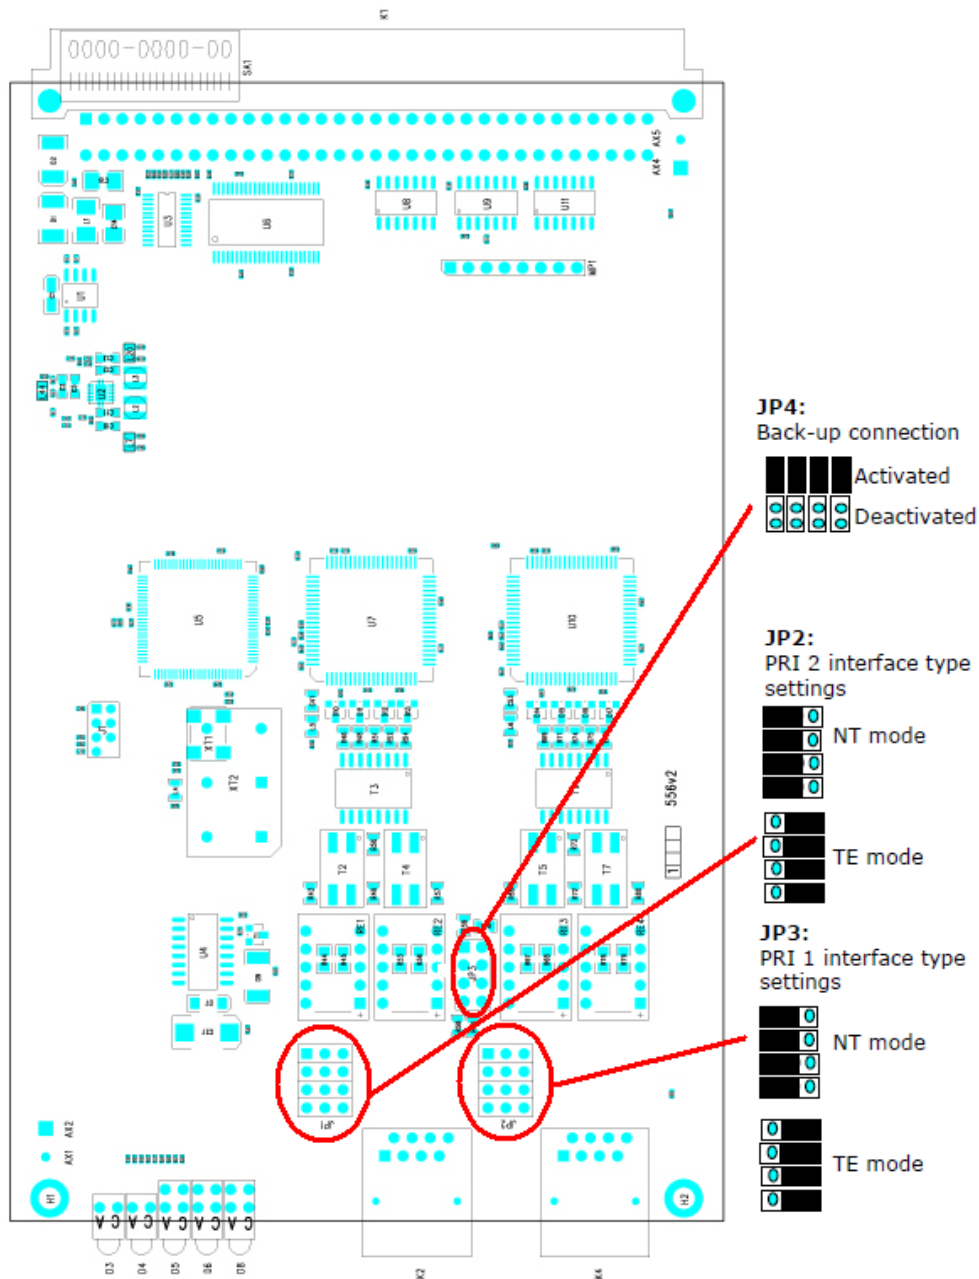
K1

0000-0000-00

SA1

AX5

AX4

U3

U6

U8

U9

U11

MP1

U1

U5

U7

U10

XT1

XT2

T3

T2

T4

T5

T7

556v2

U4

JP3

JP1

JP2

K2

K4

AX2

AX1

H1

H2

D3

D4

D5

D6

D8

JP4:
Back-up connection

Activated

Deactivated

JP2:
PRI 2 interface type settings

NT mode

TE mode

JP3:
PRI 1 interface type settings

NT mode

TE mode